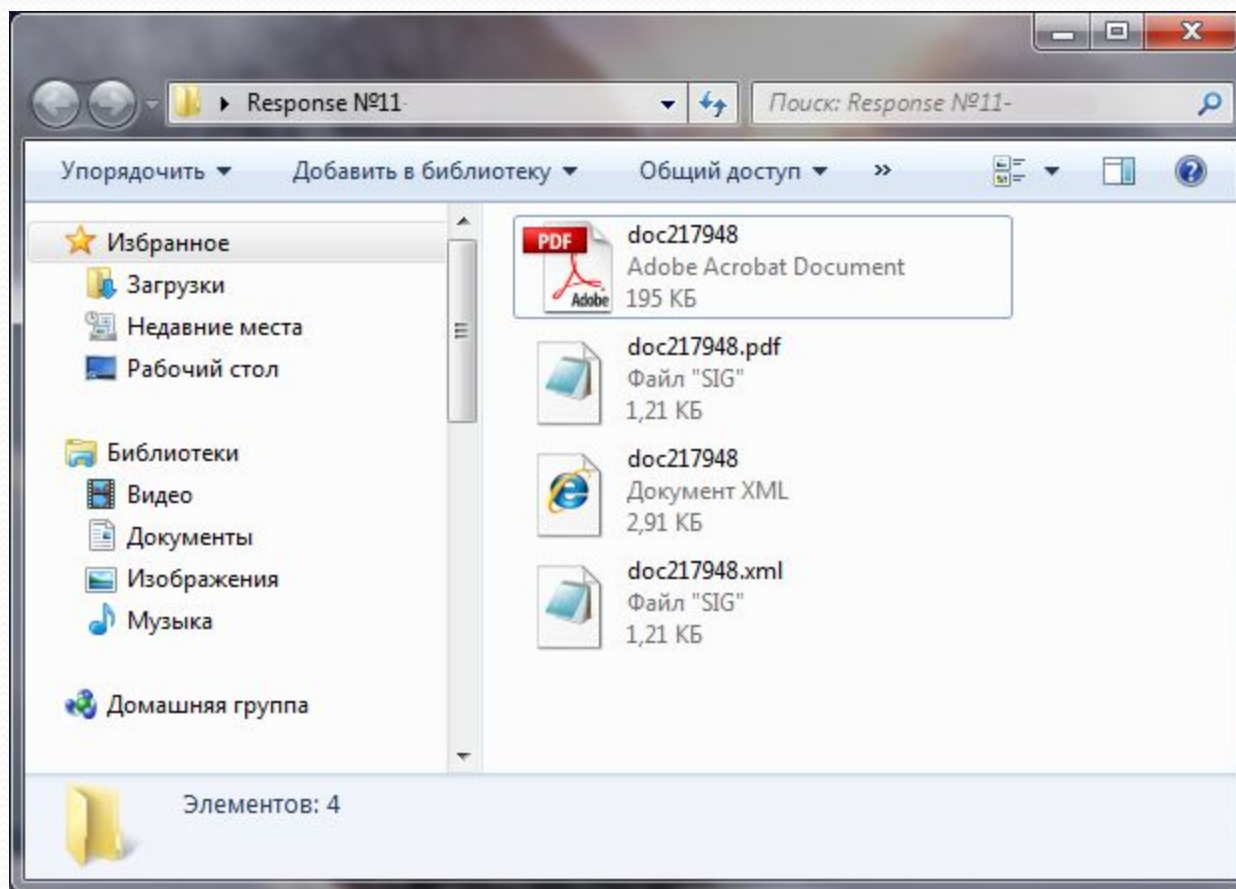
Response №11-

Поиск: Response №11-

Упорядочить ▾ Добавить в библиотеку ▾ Общий доступ ▾ »

Избранное
Загрузки
Недавние места
Рабочий стол

Библиотеки
Видео
Документы
Изображения
Музыка

Домашняя группа

PDF
Adobe
doc217948
Adobe Acrobat Document
195 КБ

doc217948.pdf
Файл "SIG"
1,21 КБ

doc217948
Документ XML
2,91 КБ

doc217948.xml
Файл "SIG"
1,21 КБ

Элементов: 4